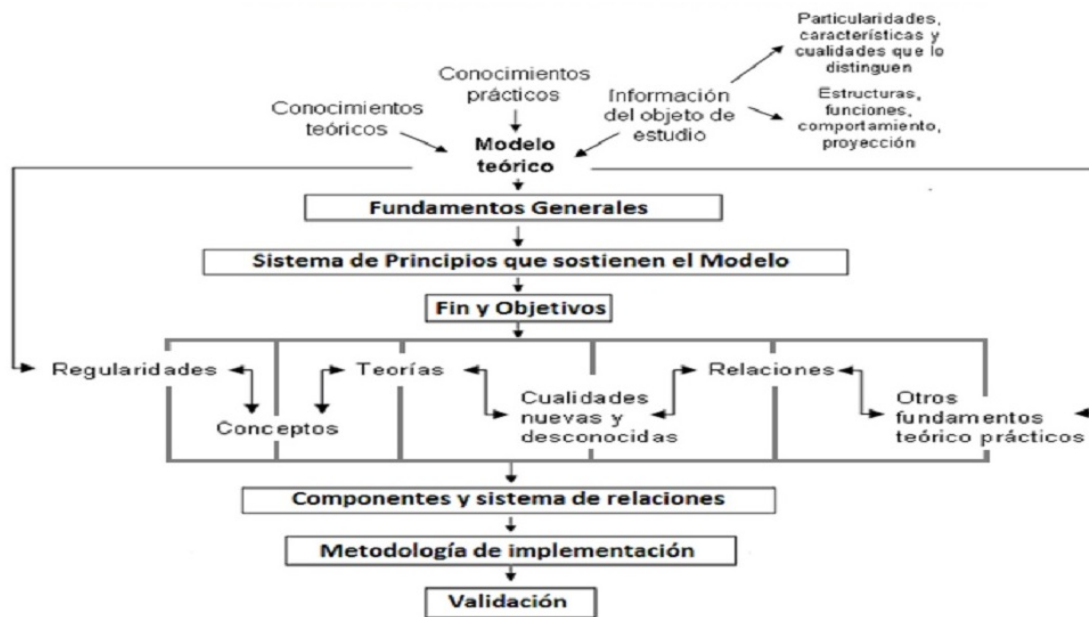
Particularidades, características y cualidades que lo distinguen

Conocimientos prácticos

Conocimientos teóricos

Información del objeto de estudio

Estructuras, funciones, comportamiento, proyección

Modelo teórico

Fundamentos Generales

Sistema de Principios que sostienen el Modelo

Fin y Objetivos

Regularidades

Conceptos

Teorías

Cualidades nuevas y desconocidas

Relaciones

Otros fundamentos teórico prácticos

Componentes y sistema de relaciones

Metodología de implementación

Validación